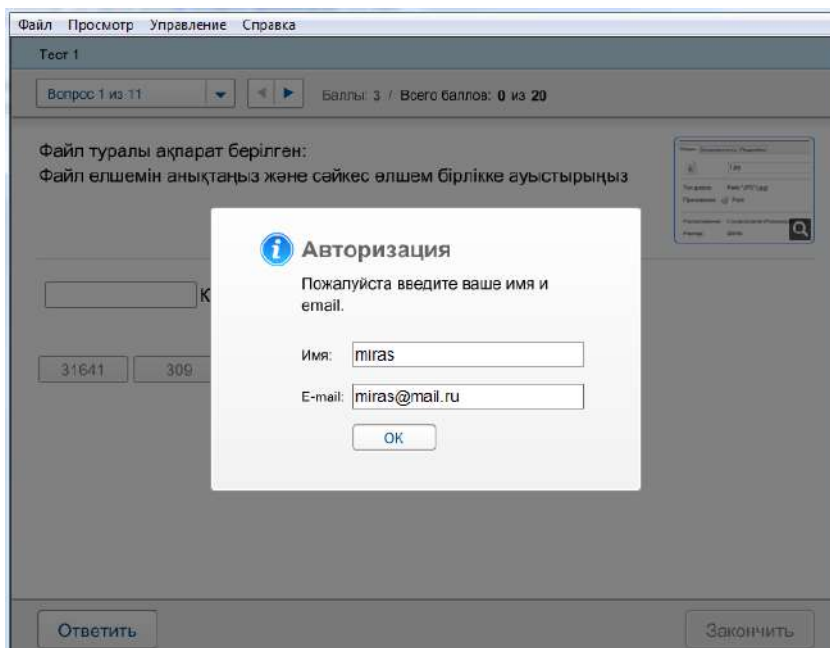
Файл Просмотр Управление Справка

Тест 1

Вопрос 1 из 11

Баллы: 3 / Всего баллов: 0 из 20

Файл туралы ақпарат берілген:
Файл өлшемін анықтаңыз және сәйкес өлшем бірлікке ауыстырыңыз

К

31641 309

Авторизация

Пожалуйста введите ваше имя и email.

Имя: miras

E-mail: miras@mail.ru

OK

Ответить

Закончить